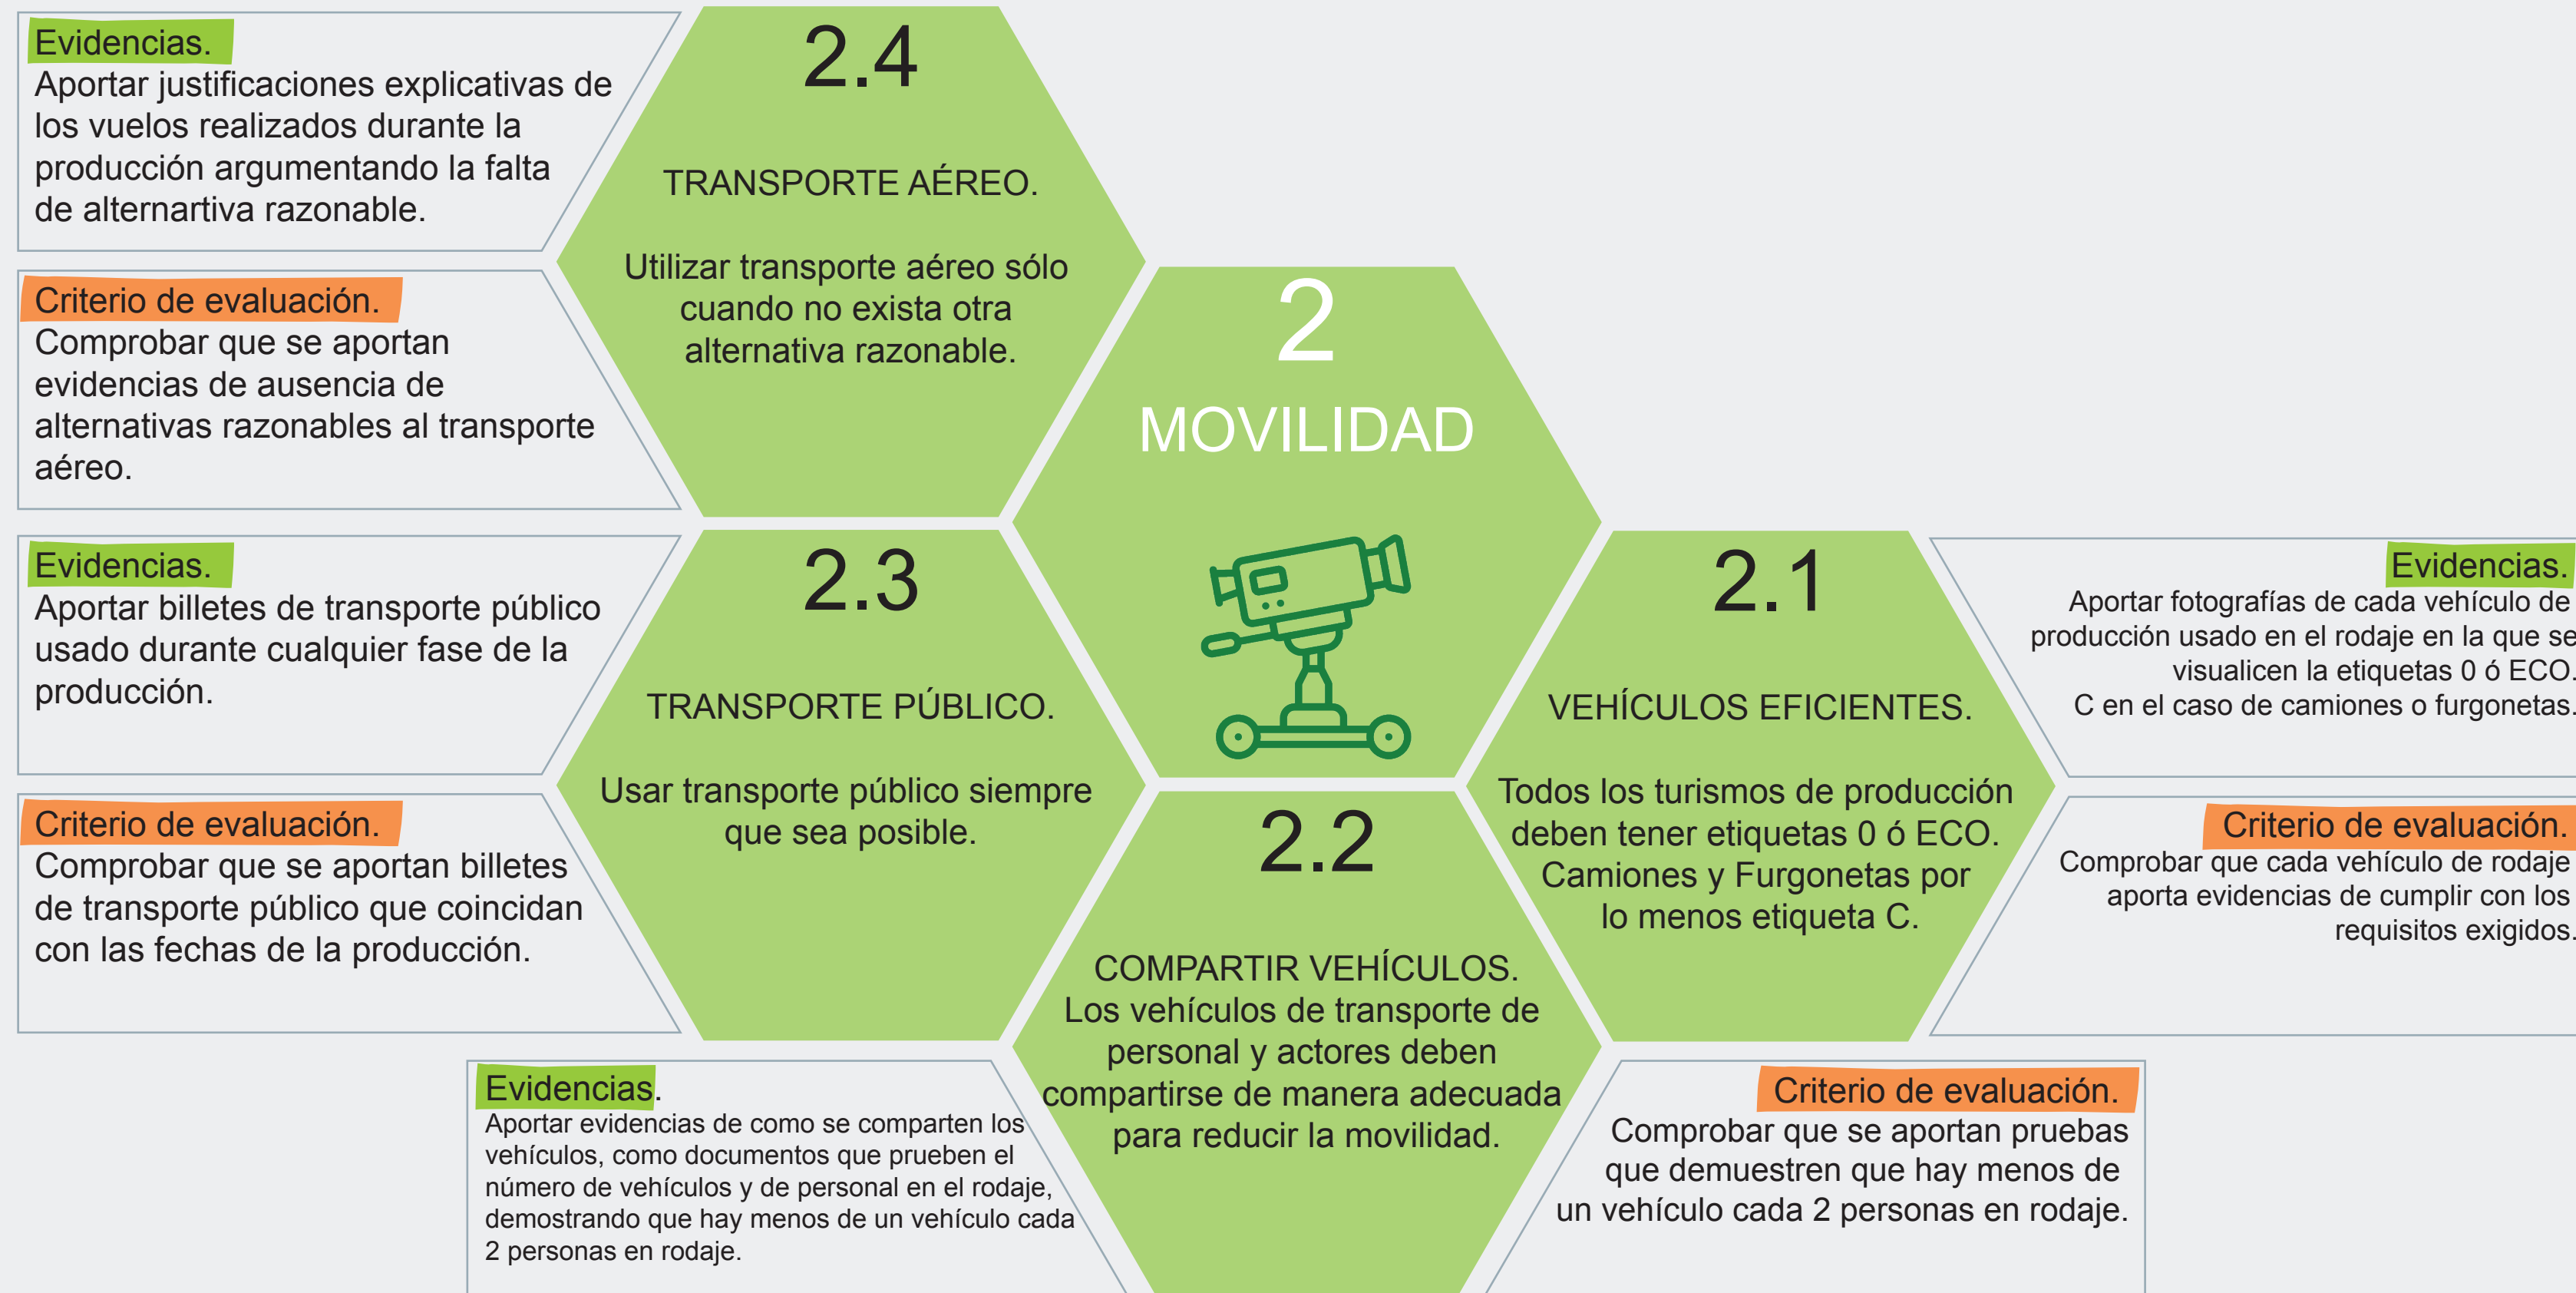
2
MOVILIDAD

2.4
TRANSPORTE AÉREO.
Utilizar transporte aéreo sólo cuando no exista otra alternativa razonable.

Evidencias.
Aportar justificaciones explicativas de los vuelos realizados durante la producción argumentando la falta de alternartiva razonable.

Criterio de evaluación.
Comprobar que se aportan evidencias de ausencia de alternativas razonables al transporte aéreo.

2.3
TRANSPORTE PÚBLICO.
Usar transporte público siempre que sea posible.

Evidencias.
Aportar billetes de transporte público usado durante cualquier fase de la producción.

Criterio de evaluación.
Comprobar que se aportan billetes de transporte público que coincidan con las fechas de la producción.

2.1
VEHÍCULOS EFICIENTES.
Todos los turismos de producción deben tener etiquetas 0 ó ECO. Camiones y Furgonetas por lo menos etiqueta C.

Evidencias.
Aportar fotografías de cada vehículo de producción usado en el rodaje en la que se visualicen la etiquetas 0 ó ECO. C en el caso de camiones o furgonetas.

Criterio de evaluación.
Comprobar que cada vehículo de rodaje aporta evidencias de cumplir con los requisitos exigidos.

2.2
COMPARTIR VEHÍCULOS.
Los vehículos de transporte de personal y actores deben compartirse de manera adecuada para reducir la movilidad.

Evidencias.
Aportar evidencias de como se comparten los vehículos, como documentos que prueben el número de vehículos y de personal en el rodaje, demostrando que hay menos de un vehículo cada 2 personas en rodaje.

Criterio de evaluación.
Comprobar que se aportan pruebas que demuestren que hay menos de un vehículo cada 2 personas en rodaje.